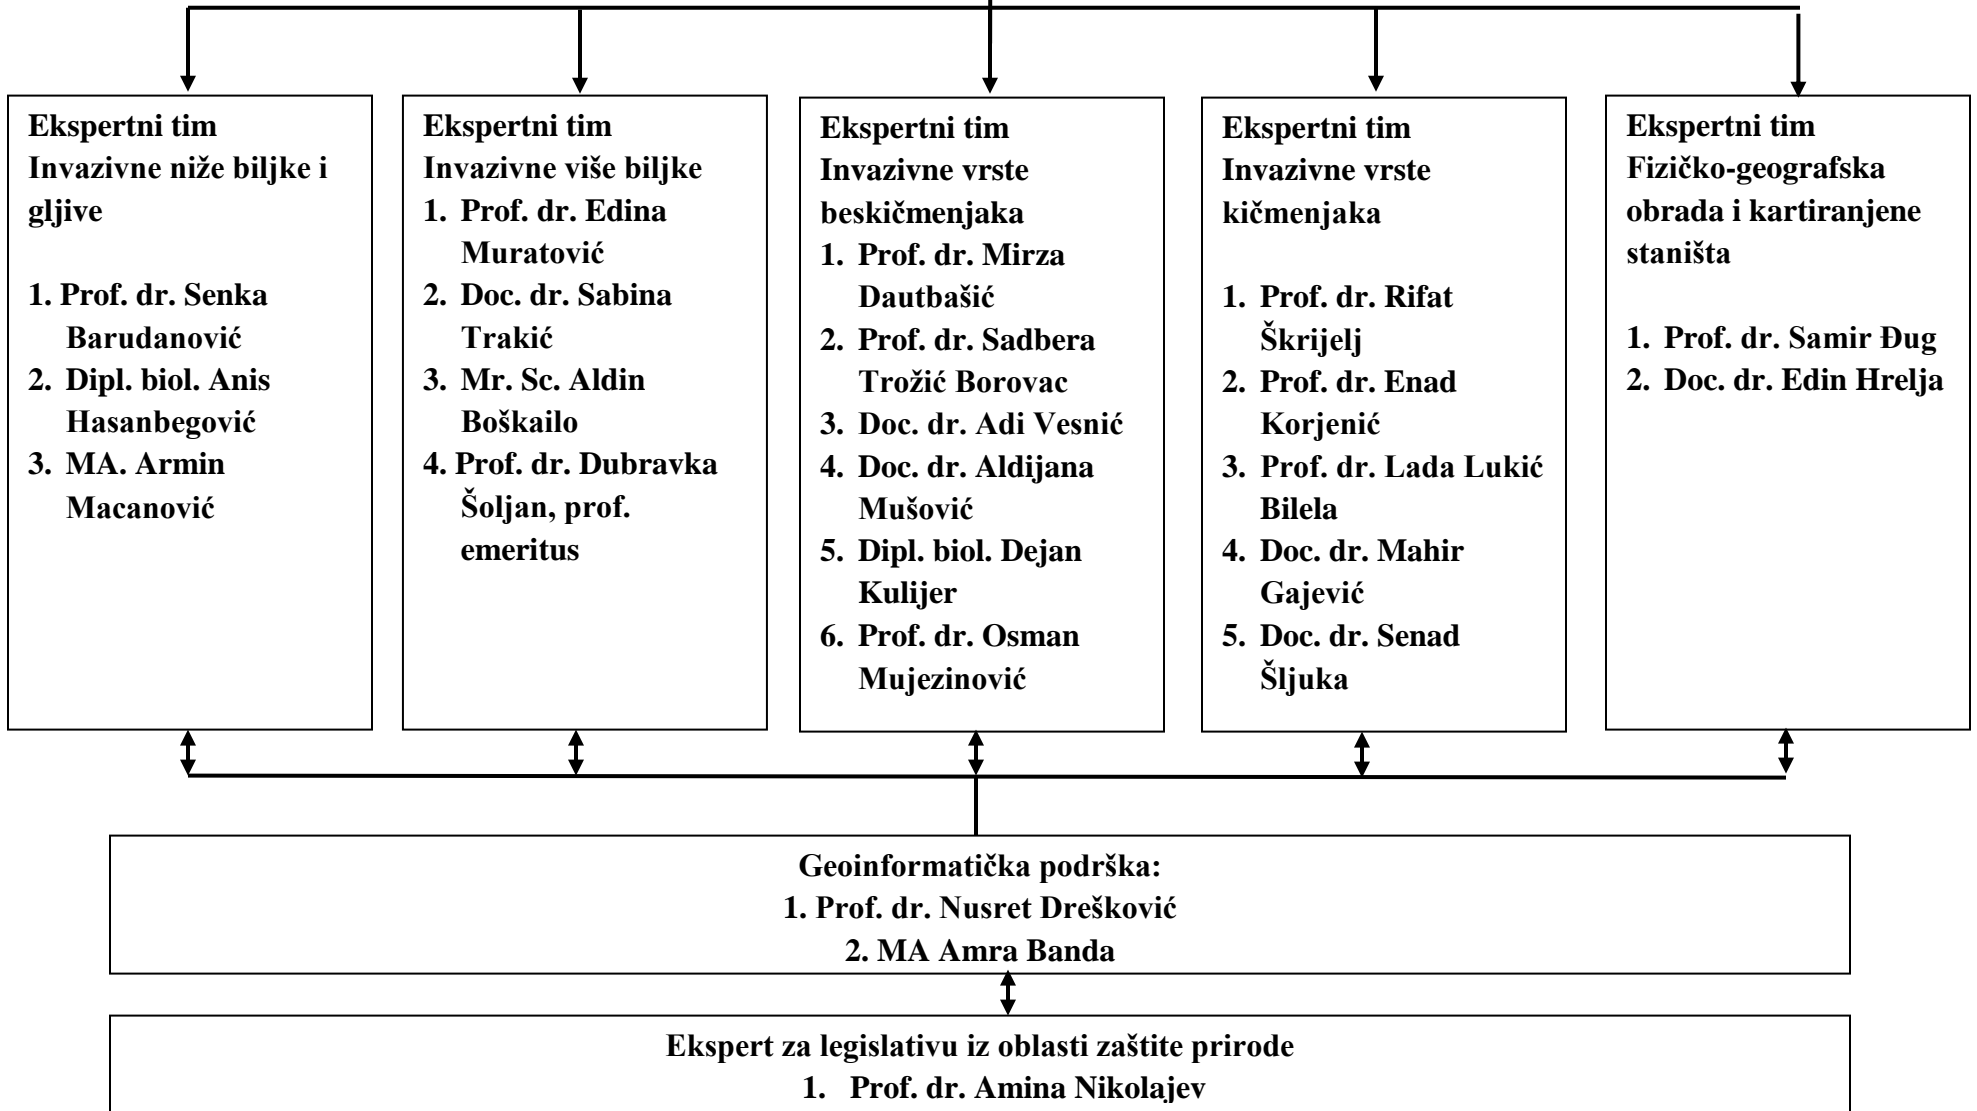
Ekspertni tim
Invazivne niže biljke i gljive

1. Prof. dr. Senka Barudanović
2. Dipl. biol. Anis Hasanbegović
3. MA. Armin Macanović

Ekspertni tim
Invazivne više biljke
1. Prof. dr. Edina Muratović
2. Doc. dr. Sabina Trakić
3. Mr. Sc. Aldin Boškailo
4. Prof. dr. Dubravka Šoljan, prof. emeritus

Ekspertni tim
Invazivne vrste beskičmenjaka
1. Prof. dr. Mirza Dautbašić
2. Prof. dr. Sadbera Trožić Borovac
3. Doc. dr. Adi Vesnić
4. Doc. dr. Aldijana Mušović
5. Dipl. biol. Dejan Kulijer
6. Prof. dr. Osman Mujezinović

Ekspertni tim
Invazivne vrste kičmenjaka

1. Prof. dr. Rifat Škrijelj
2. Prof. dr. Enad Korjenić
3. Prof. dr. Lada Lukić Bilela
4. Doc. dr. Mahir Gajević
5. Doc. dr. Senad Šljuka

Ekspertni tim
Fizičko-geografska obrada i kartiranjene staništa

1. Prof. dr. Samir Đug
2. Doc. dr. Edin Hrelja

Geoinformatička podrška:
1. Prof. dr. Nusret Drešković
2. MA Amra Banda

Ekspert za legislativu iz oblasti zaštite prirode
1. Prof. dr. Amina Nikolajev